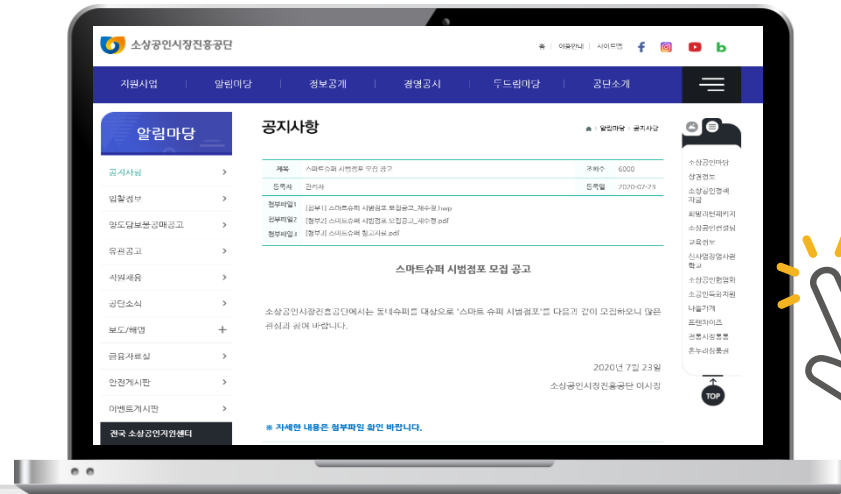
소상공인시장진흥공단

이용안내 | 사이트맵

f b

지원사업 | 알림마당 | 정보공개 | 경영공시 | 두드림마당 | 공단소개

알림마당

공지사항

알림마당 공지사항

공지사항 >
입찰정보 >
양도담보물공매공고 >
유권공고 >
직원채용 >
공단소식 >
보도/해명 +
금융자료실 >
안전게시판 >
이벤트게시판 >
전국 소상공인지원센터

| 제목 | 스마트슈퍼 시범점포 모집 공고 | 조회수 | 6000 |
|---|---|---|---|
| 등록자 | 관리자 | 등록일 | 2020-07-23 |

첨부파일1 [공부1] 스마트슈퍼 시범점포 모집공고_재수정.hwp
첨부파일2 [첨부2] 스마트슈퍼 시범점포 모집공고_재수정.pdf
첨부파일3 [첨부3] 스마트슈퍼 참고자료.pdf

스마트슈퍼 시범점포 모집 공고

소상공인시장진흥공단에서는 동네슈퍼를 대상으로 '스마트 슈퍼 시범점포'를 다음과 같이 모집하오니 많은 관심과 참여 바랍니다.

2020년 7월 23일

소상공인시장진흥공단 이사장

※ 자세한 내용은 첨부파일 확인 바랍니다.

소상공인마당
상권정보
소상공인정책자금
희망리턴패키지
소상공인컨설팅
교육정보
신사업창업사관학교
소상공인협업화
소공인특화지원
나들가게
프랜차이즈
전통시장통통
온누리상품권

TOP